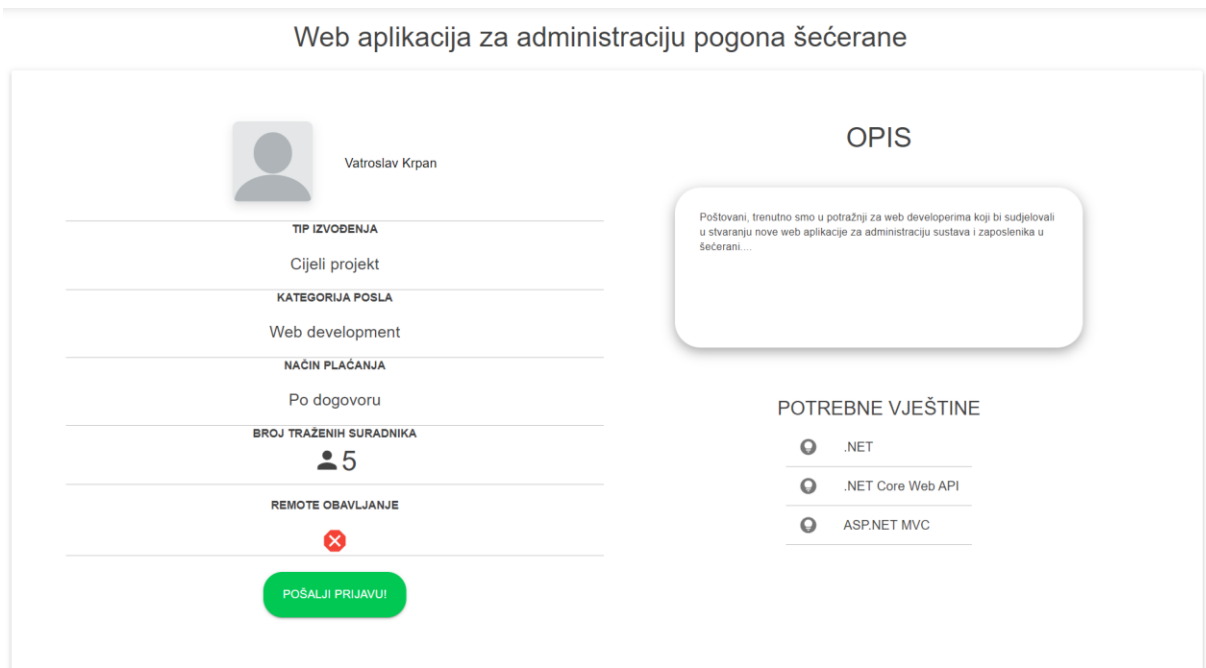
Web aplikacija za administraciju pogona šećerane

Vatroslav Krpan

TIP IZVOĐENJA

Cijeli projekt

KATEGORIJA POSLA

Web development

NAČIN PLAĆANJA

Po dogovoru

BROJ TRAŽENIH SURADNIKA

5

REMOTE OBAVLJANJE

POŠALJI PRIJAVU!

OPIS

Poštovani, trenutno smo u potražnji za web developerima koji bi sudjelovali u stvaranju nove web aplikacije za administraciju sustava i zaposlenika u šećerani....

POTREBNE VJEŠTINE

.NET

.NET Core Web API

ASP.NET MVC